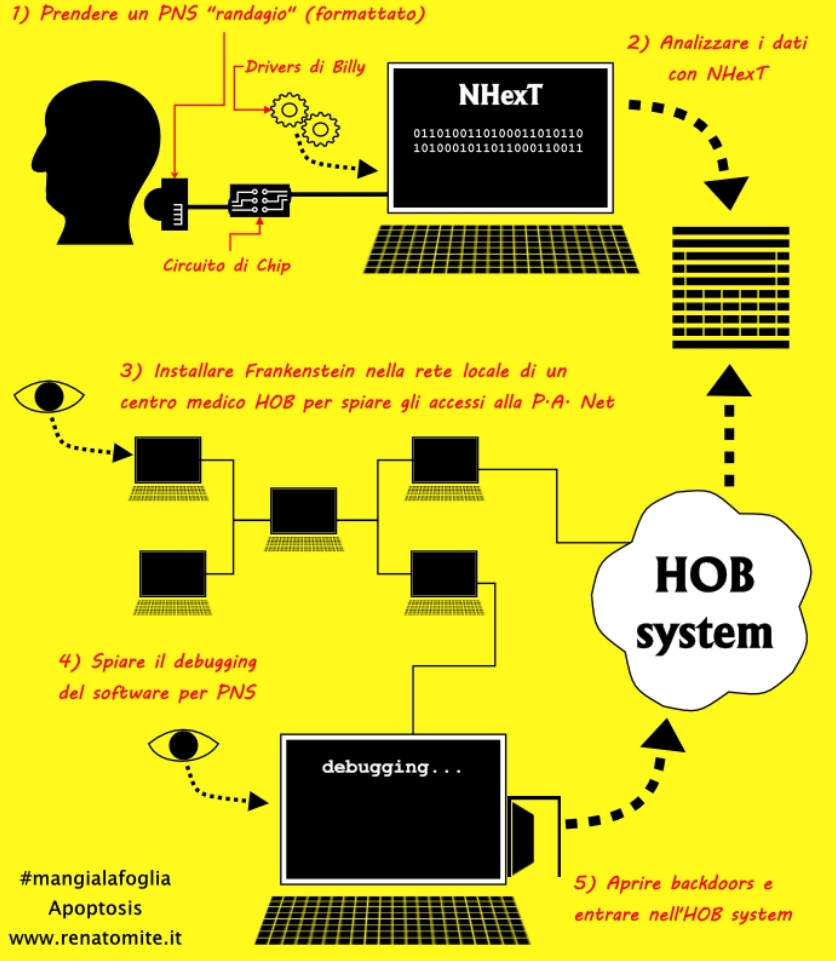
1) Prendere un PNS "randagio" (formattato)

Drivers di Billy

NHexT

0110100110100011010110
1010001011011000110011

2) Analizzare i dati con NHexT

Circuito di Chip

3) Installare Frankenstein nella rete locale di un centro medico HOB per spiare gli accessi alla P.A. Net

HOB system

4) Spiare il debugging del software per PNS

debugging...

5) Aprire backdoors e entrare nell'HOB system

#mangialafoglia
Apoptosis
www.renatomite.it